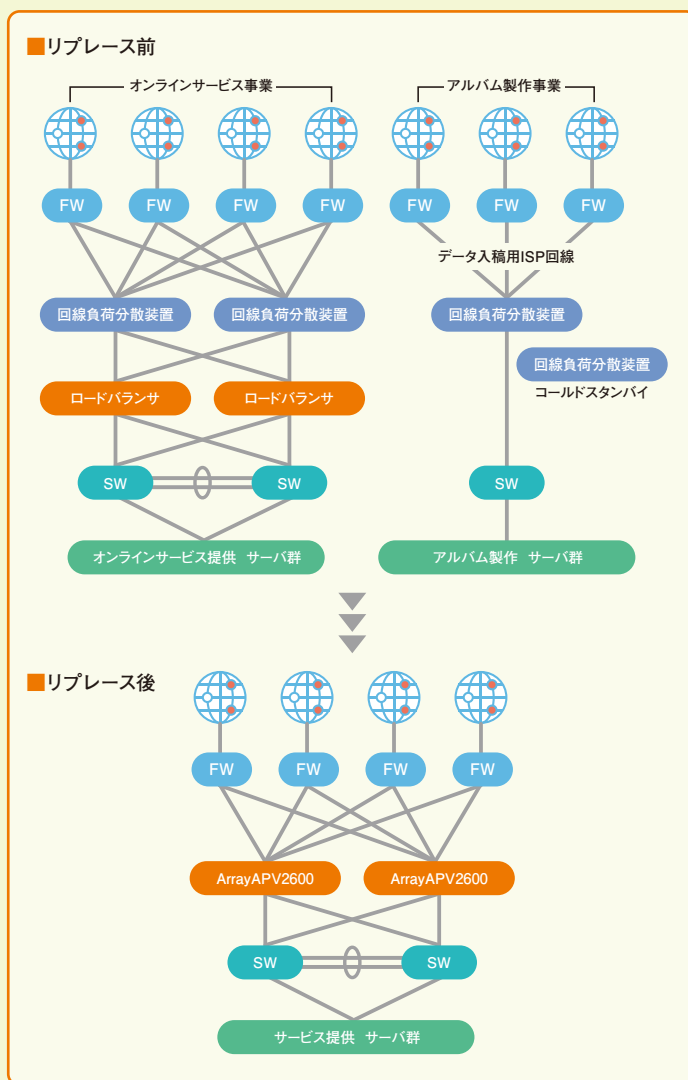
■リプレース前

オンラインサービス事業

アルバム製作事業

FW FW FW FW FW FW FW

データ入稿用ISP回線

回線負荷分散装置 回線負荷分散装置 回線負荷分散装置

回線負荷分散装置
コールドスタンバイ

ロードバランサ ロードバランサ

SW SW SW

オンラインサービス提供 サーバ群

アルバム製作 サーバ群

■リプレース後

FW FW FW FW

ArrayAPV2600 ArrayAPV2600

SW SW

サービス提供 サーバ群